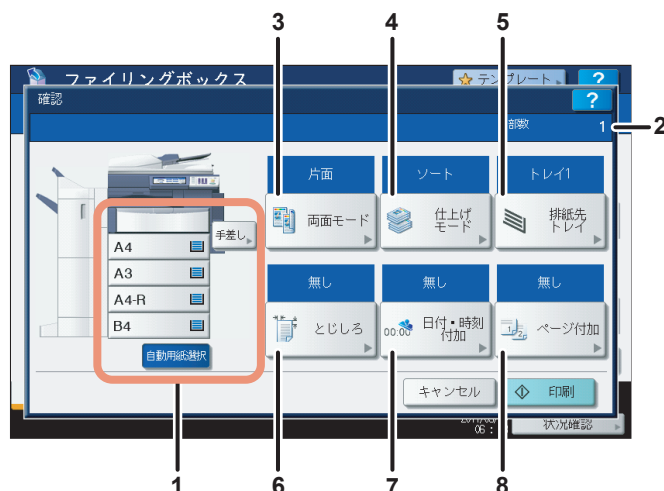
3
4
5
ファイリングボックス
テンプレート
?
確認
?
部数
1
2
片面
ソート
トレイ1
両面モード
仕上げモード
排紙先トレイ
手差し
A4
A3
A4-R
B4
無し
無し
無し
とじしろ
00:00
日付・時刻付加
ページ付加
自動用紙選択
キャンセル
印刷
状況確認
1
6
7
8